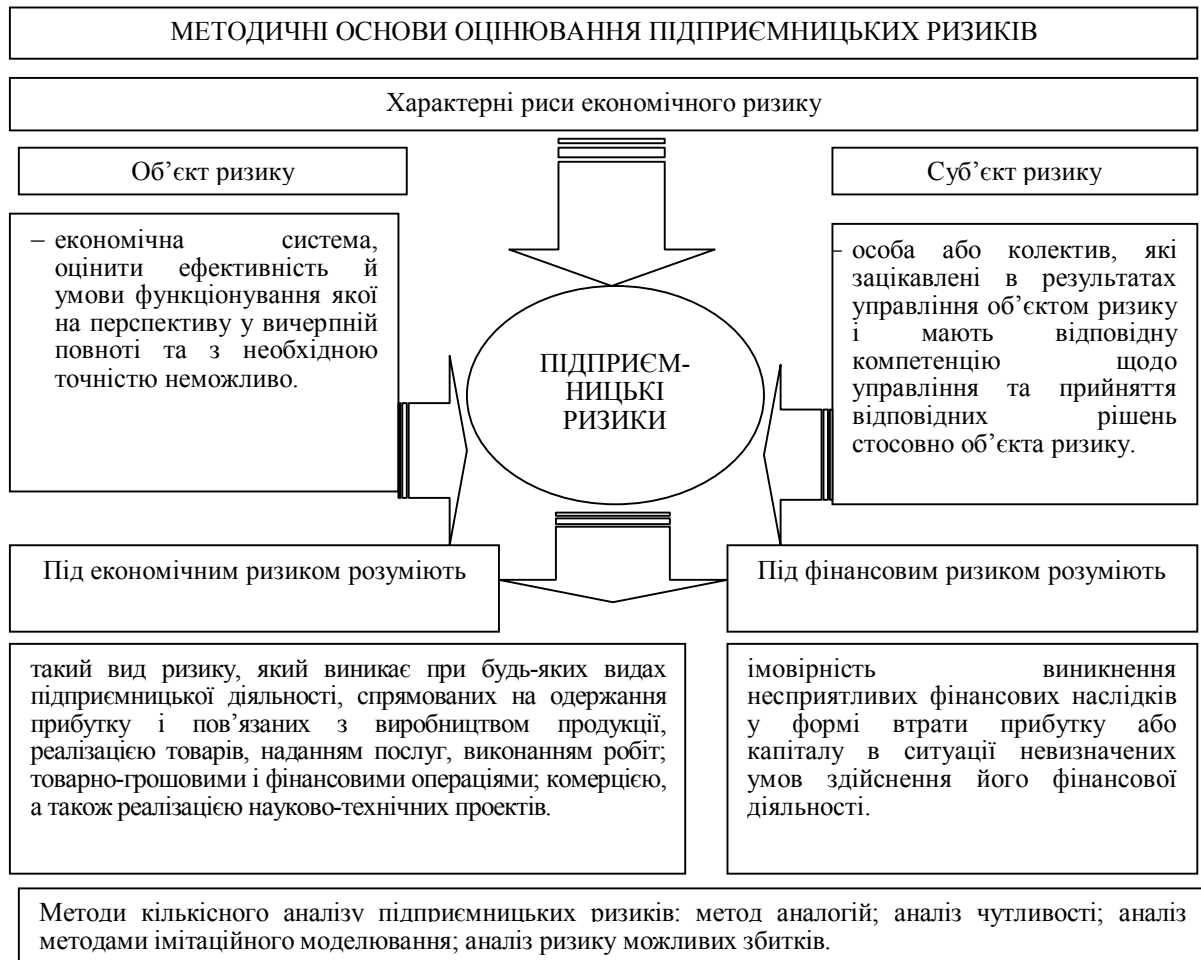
МЕТОДИЧНІ ОСНОВИ ОЦІНЮВАННЯ ПІДПРИЄМНИЦЬКИХ РИЗИКІВ

Характерні риси економічного ризику

Об’єкт ризику

Суб’єкт ризику

– економічна система, оцінити ефективність й умови функціонування якої на перспективу у вичерпній повноті та з необхідною точністю неможливо.

ПІДПРИЄМНИЦЬКІ РИЗИКИ

- особа або колектив, які зацікавлені в результатах управління об’єктом ризику і мають відповідну компетенцію щодо управління та прийняття відповідних рішень стосовно об’єкта ризику.

Під економічним ризиком розуміють

Під фінансовим ризиком розуміють

такий вид ризику, який виникає при будь-яких видах підприємницької діяльності, спрямованих на одержання прибутку і пов’язаних з виробництвом продукції, реалізацією товарів, наданням послуг, виконанням робіт; товарно-грошовими і фінансовими операціями; комерцією, а також реалізацією науково-технічних проектів.

імовірність виникнення несприятливих фінансових наслідків у формі втрати прибутку або капіталу в ситуації невизначених умов здійснення його фінансової діяльності.

Методи кількісного аналізу підприємницьких ризиків: метод аналогій; аналіз чутливості; аналіз методами імітаційного моделювання; аналіз ризику можливих збитків.